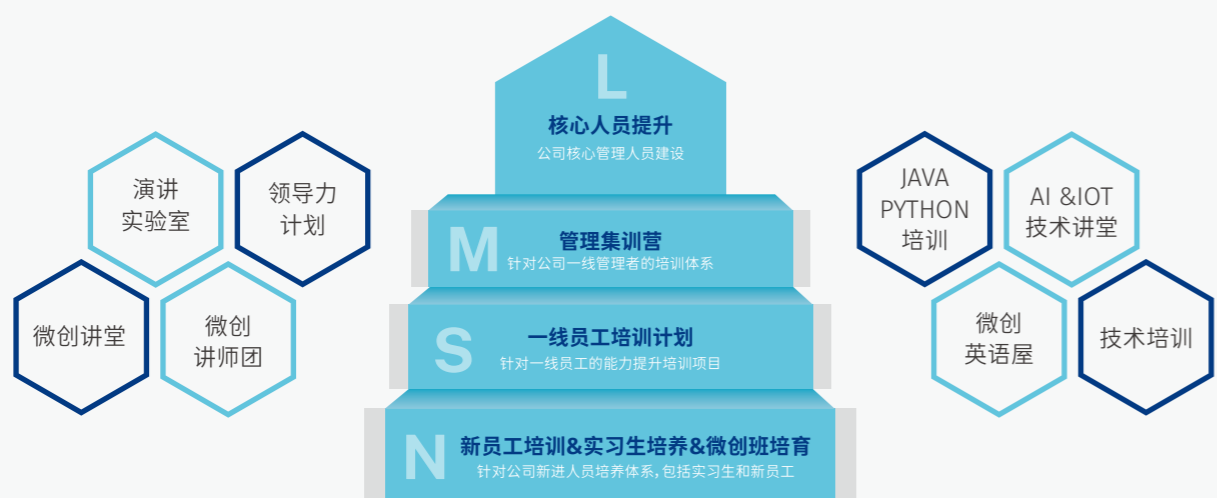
演讲
实验室

领导力
计划

微创讲堂

微创
讲师团

L
核心人员提升
公司核心管理人员建设

M
管理集训营
针对公司一线管理者的培训体系

S
一线员工培训计划
针对一线员工的能力提升培训项目

N
新员工培训&实习生培养&微创班培育
针对公司新进人员培养体系，包括实习生和新员工

JAVA
PYTHON
培训

AI &IOT
技术讲堂

微创
英语屋

技术培训